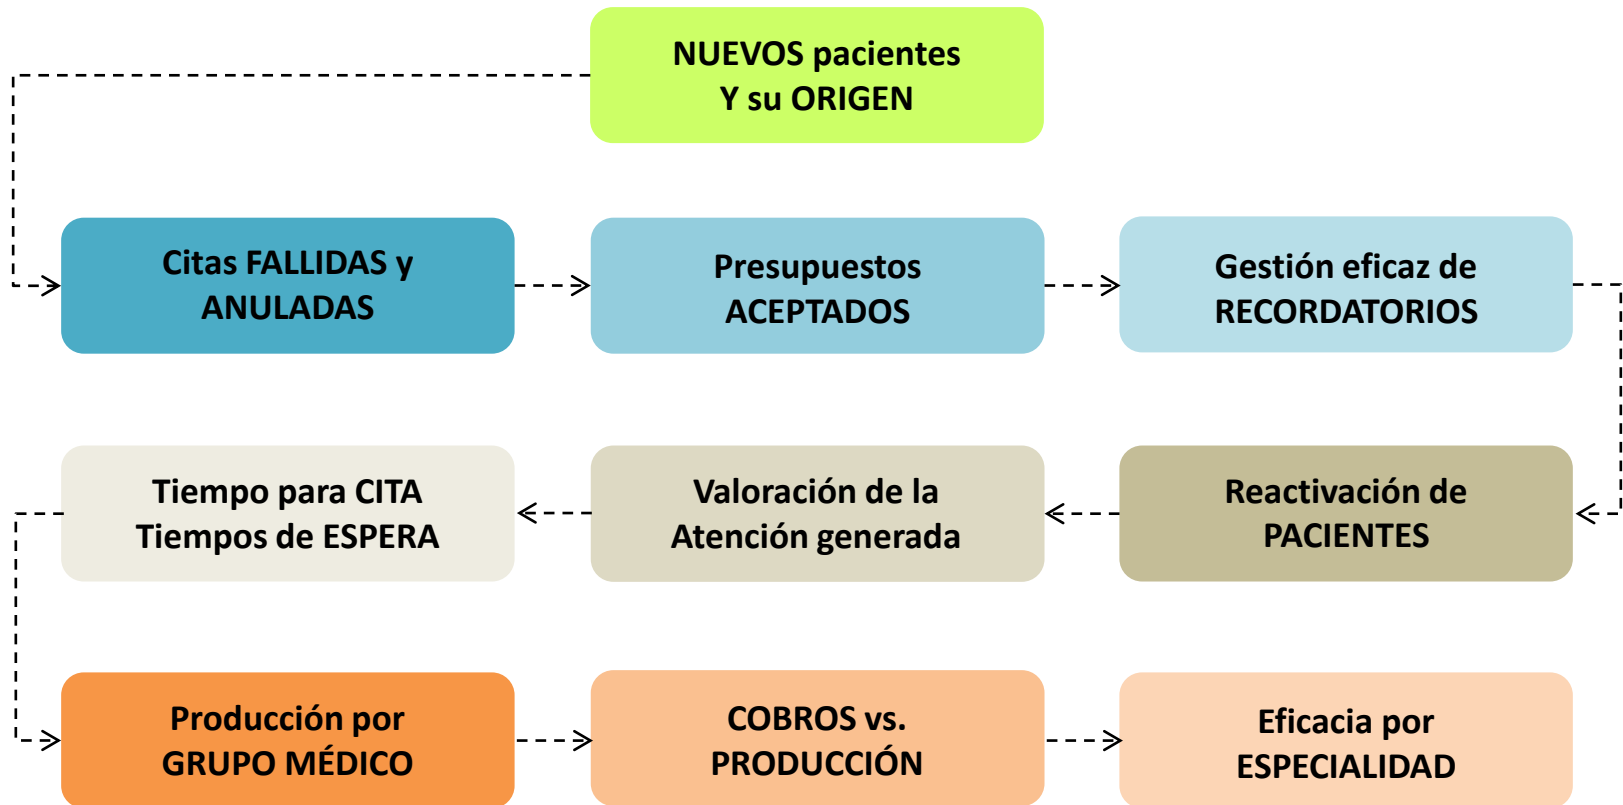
NUEVOS pacientes
Y su ORIGEN

Citas FALLIDAS y ANULADAS

Presupuestos ACEPTADOS

Gestión eficaz de RECORDATORIOS

Reactivación de PACIENTES

Valoración de la Atención generada

Tiempo para CITA
Tiempos de ESPERA

Producción por GRUPO MÉDICO

COBROS vs. PRODUCCIÓN

Eficacia por ESPECIALIDAD